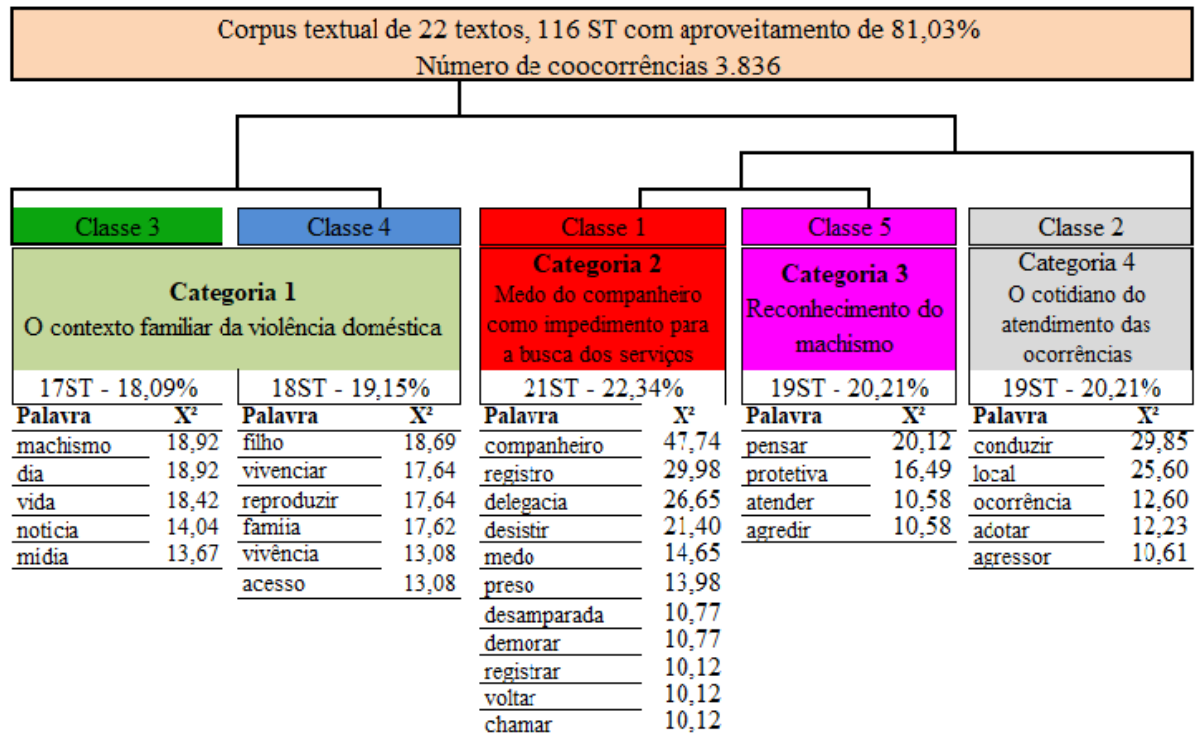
Corpus textual de 22 textos, 116 ST com aproveitamento de 81,03%
Número de coocorrências 3.836

Classe 3

Classe 4

Categoria 1
O contexto familiar da violência doméstica

17ST - 18,09%

| Palavra | X² |
|---|---|
| machismo | 18,92 |
| dia | 18,92 |
| vida | 18,42 |
| notícia | 14,04 |
| mídia | 13,67 |

18ST - 19,15%

| Palavra | X² |
|---|---|
| filho | 18,69 |
| vivenciar | 17,64 |
| reproduzir | 17,64 |
| famiia | 17,62 |
| vivência | 13,08 |
| acesso | 13,08 |

Classe 1

Categoria 2
Medo do companheiro como impedimento para a busca dos serviços

21ST - 22,34%

| Palavra | X² |
|---|---|
| companheiro | 47,74 |
| registro | 29,98 |
| delegacia | 26,65 |
| desistir | 21,40 |
| medo | 14,65 |
| preso | 13,98 |
| desamparada | 10,77 |
| demorar | 10,77 |
| registrar | 10,12 |
| voltar | 10,12 |
| chamar | 10,12 |

Classe 5

Categoria 3
Reconhecimento do machismo

19ST - 20,21%

| Palavra | X² |
|---|---|
| pensar | 20,12 |
| protetiva | 16,49 |
| atender | 10,58 |
| agredir | 10,58 |

Classe 2

Categoria 4
O cotidiano do atendimento das ocorrências

19ST - 20,21%

| Palavra | X² |
|---|---|
| conduzir | 29,85 |
| local | 25,60 |
| ocorrência | 12,60 |
| acotar | 12,23 |
| agressor | 10,61 |